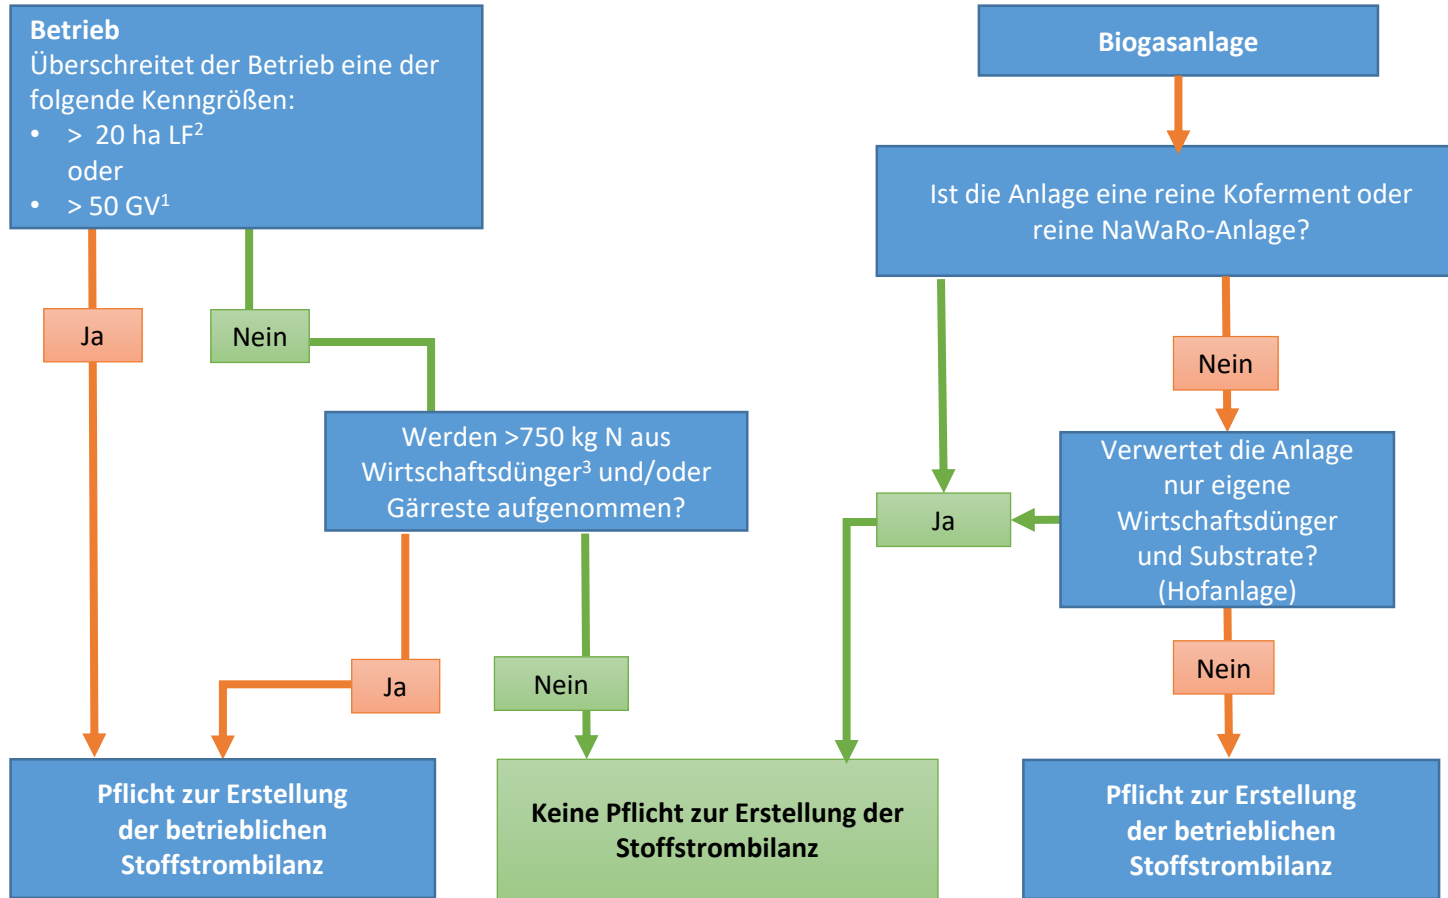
Betrieb
Überschreitet der Betrieb eine der folgende Kenngrößen:
• > 20 ha LF$^2$
oder
• > 50 GV$^1$

Ja

Nein

Werden >750 kg N aus Wirtschaftsdünger$^3$ und/oder Gärreste aufgenommen?

Ja

Nein

Pflicht zur Erstellung der betrieblichen Stoffstrombilanz

Keine Pflicht zur Erstellung der Stoffstrombilanz

Biogasanlage

Ist die Anlage eine reine Koferment oder reine NaWaRo-Anlage?

Nein

Ja

Verwertet die Anlage nur eigene Wirtschaftsdünger und Substrate? (Hofanlage)

Nein

Pflicht zur Erstellung der betrieblichen Stoffstrombilanz